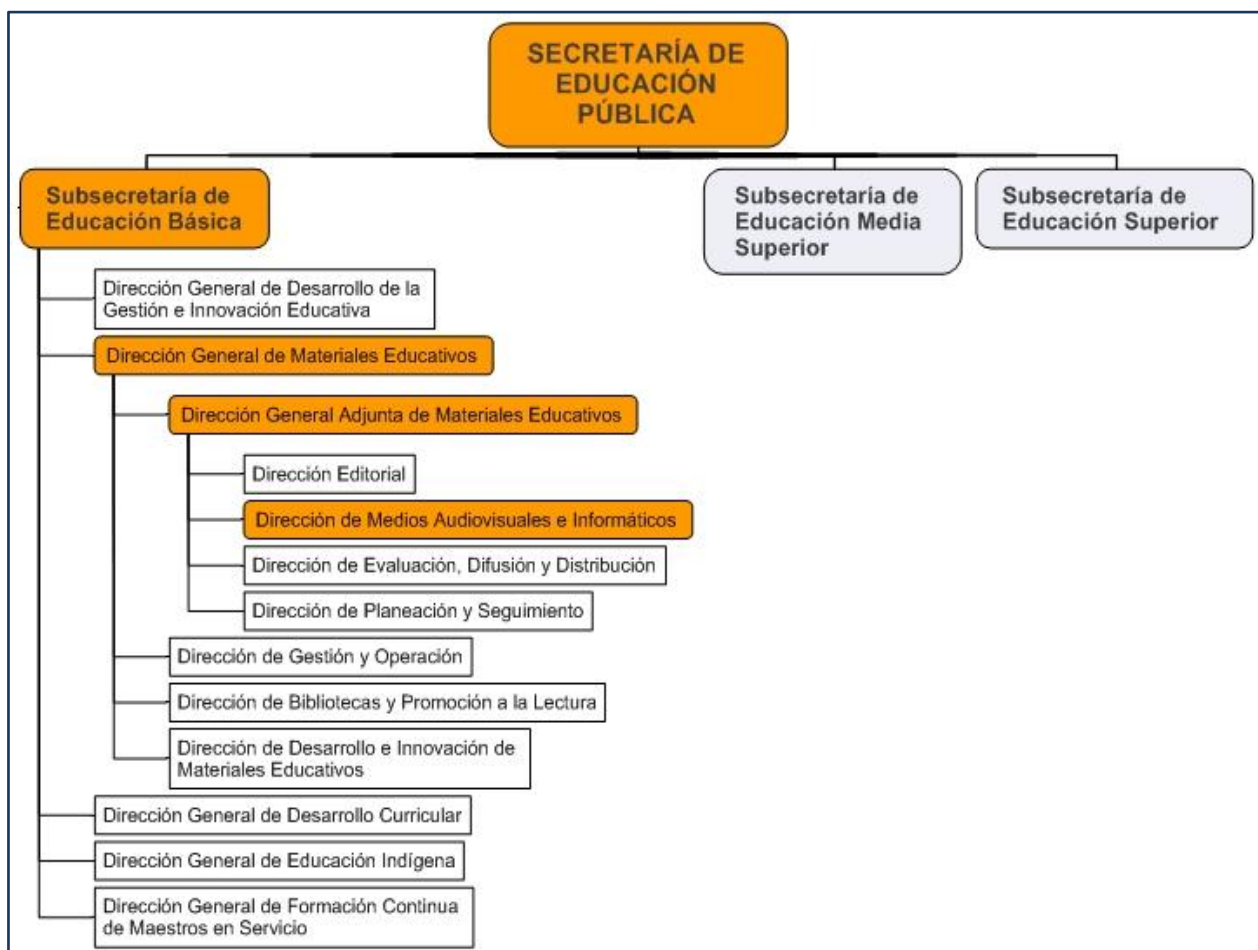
SECRETARÍA DE EDUCACIÓN PÚBLICA

Subsecretaría de Educación Básica

Subsecretaría de Educación Media Superior

Subsecretaría de Educación Superior

Dirección General de Desarrollo de la Gestión e Innovación Educativa

Dirección General de Materiales Educativos

Dirección General Adjunta de Materiales Educativos

Dirección Editorial

Dirección de Medios Audiovisuales e Informáticos

Dirección de Evaluación, Difusión y Distribución

Dirección de Planeación y Seguimiento

Dirección de Gestión y Operación

Dirección de Bibliotecas y Promoción a la Lectura

Dirección de Desarrollo e Innovación de Materiales Educativos

Dirección General de Desarrollo Curricular

Dirección General de Educación Indígena

Dirección General de Formación Continua de Maestros en Servicio